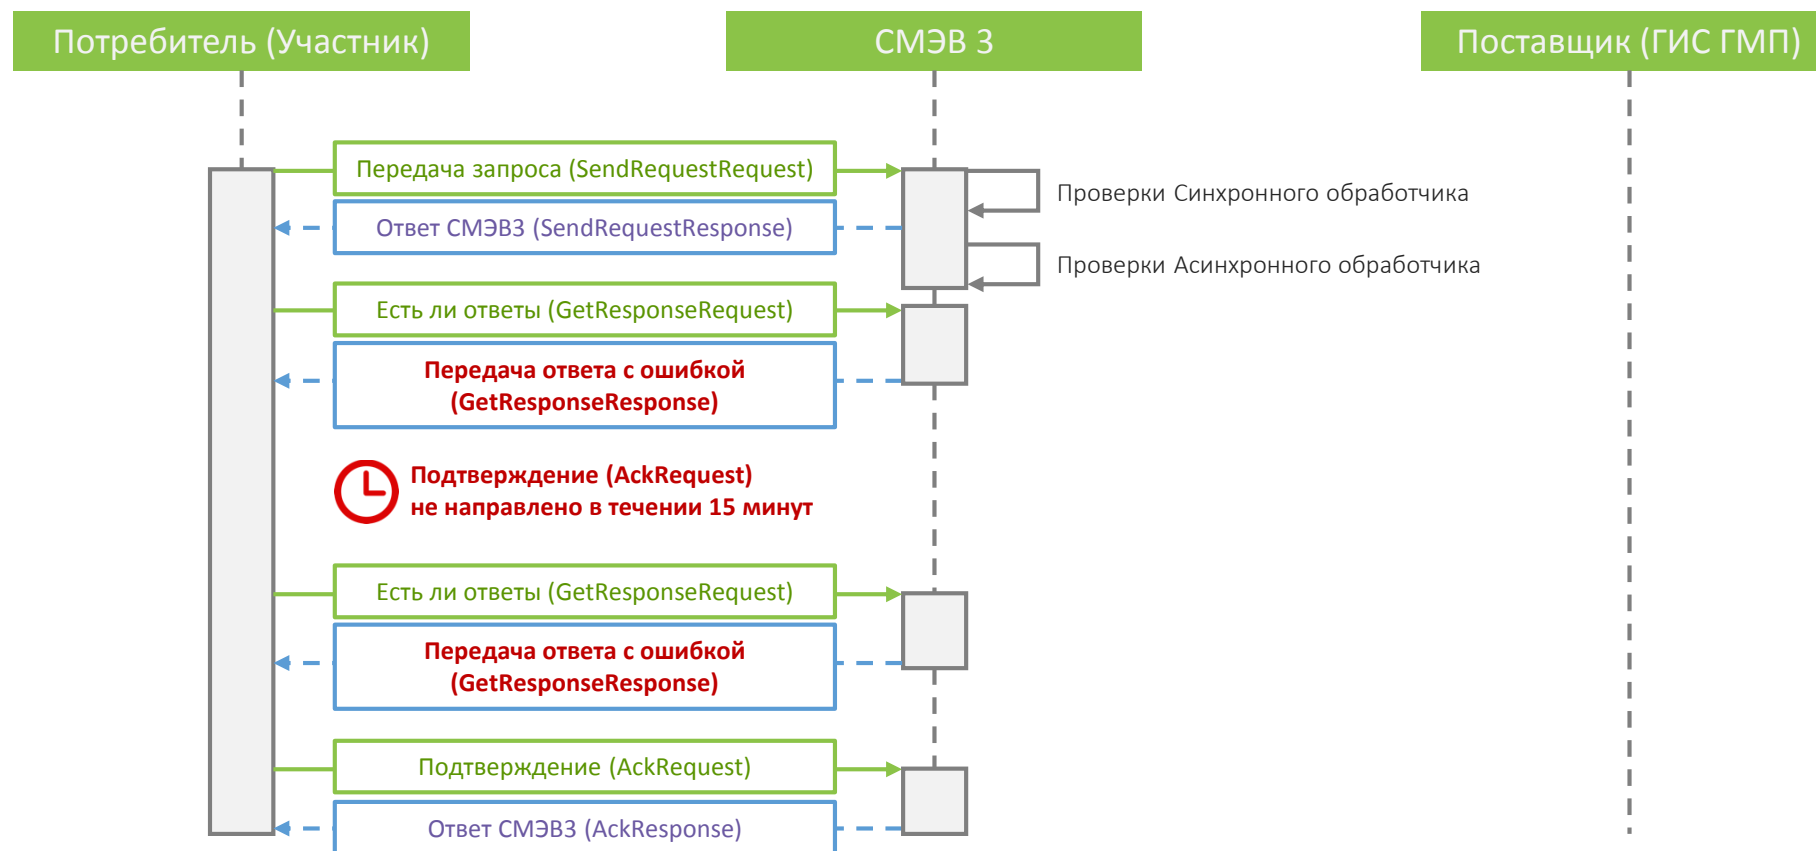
Потребитель (Участник)

СМЭВ 3

Поставщик (ГИС ГМП)

Передача запроса (SendRequestRequest)

Проверки Синхронного обработчика

Ответ СМЭВ3 (SendRequestResponse)

Проверки Асинхронного обработчика

Есть ли ответы (GetResponseRequest)

Передача ответа с ошибкой (GetResponseResponse)

Подтверждение (AckRequest) не направлено в течении 15 минут

Есть ли ответы (GetResponseRequest)

Передача ответа с ошибкой (GetResponseResponse)

Подтверждение (AckRequest)

Ответ СМЭВ3 (AckResponse)